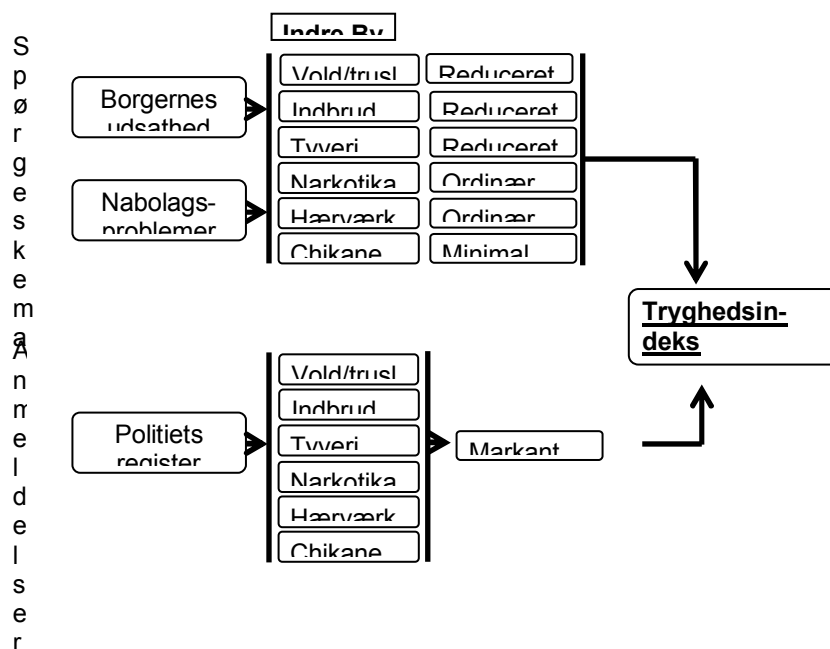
S
p
ø
r
g
e
s
k
e
m
a

A
n
m
e
l
d
e
l
s
e
r

Indre By

Borgernes udsathed

Nabolags-problemer

Vold/trusl | Reduceret
Indbrud | Reduceret
Tyveri | Reduceret
Narkotika | Ordinær
Hærværk | Ordinær
Chikane | Minimal

Tryghedsin-deks

Politiets register

Vold/trusl
Indbrud
Tyveri
Narkotika
Hærværk
Chikane

Markant